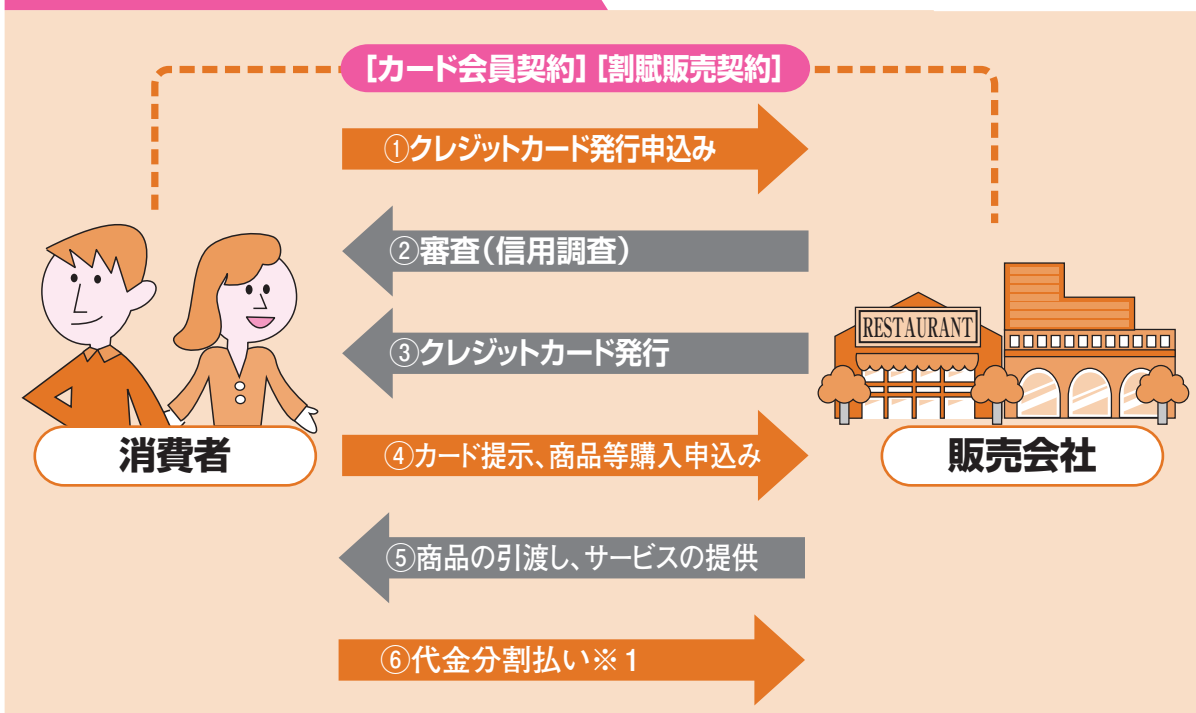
[カード会員契約] [割賦販売契約]

①クレジットカード発行申込み

②審査(信用調査)

③クレジットカード発行

RESTAURANT

消費者

④カード提示、商品等購入申込み

販売会社

⑤商品の引渡し、サービスの提供

⑥代金分割払い※1